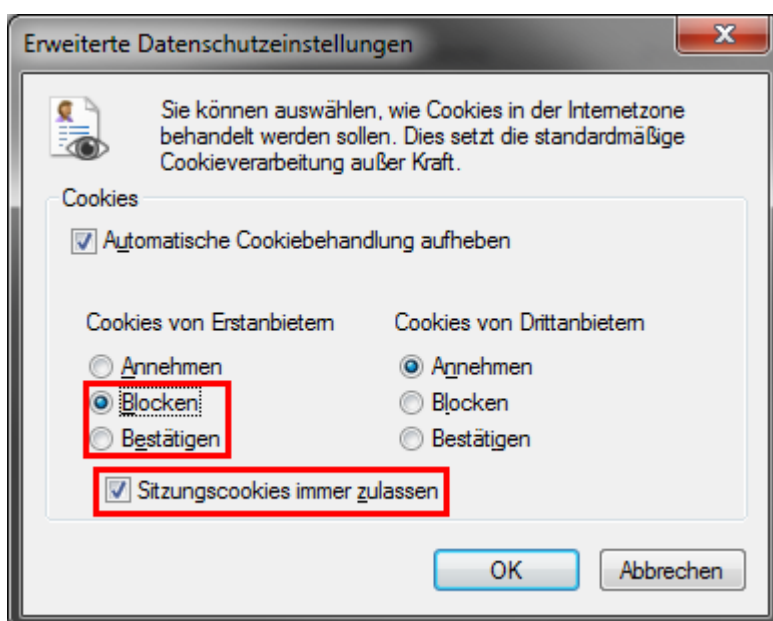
Erweiterte Datenschutzeinstellungen

Sie können auswählen, wie Cookies in der Internetzone behandelt werden sollen. Dies setzt die standardmäßige Cookieverarbeitung außer Kraft.

Cookies

Automatische Cookiebehandlung aufheben

Cookies von Erstanbietern

Annehmen

Blocken

Bestätigen

Cookies von Drittanbietern

Annehmen

Blocken

Bestätigen

Sitzungscookies immer zulassen

OK

Abbrechen